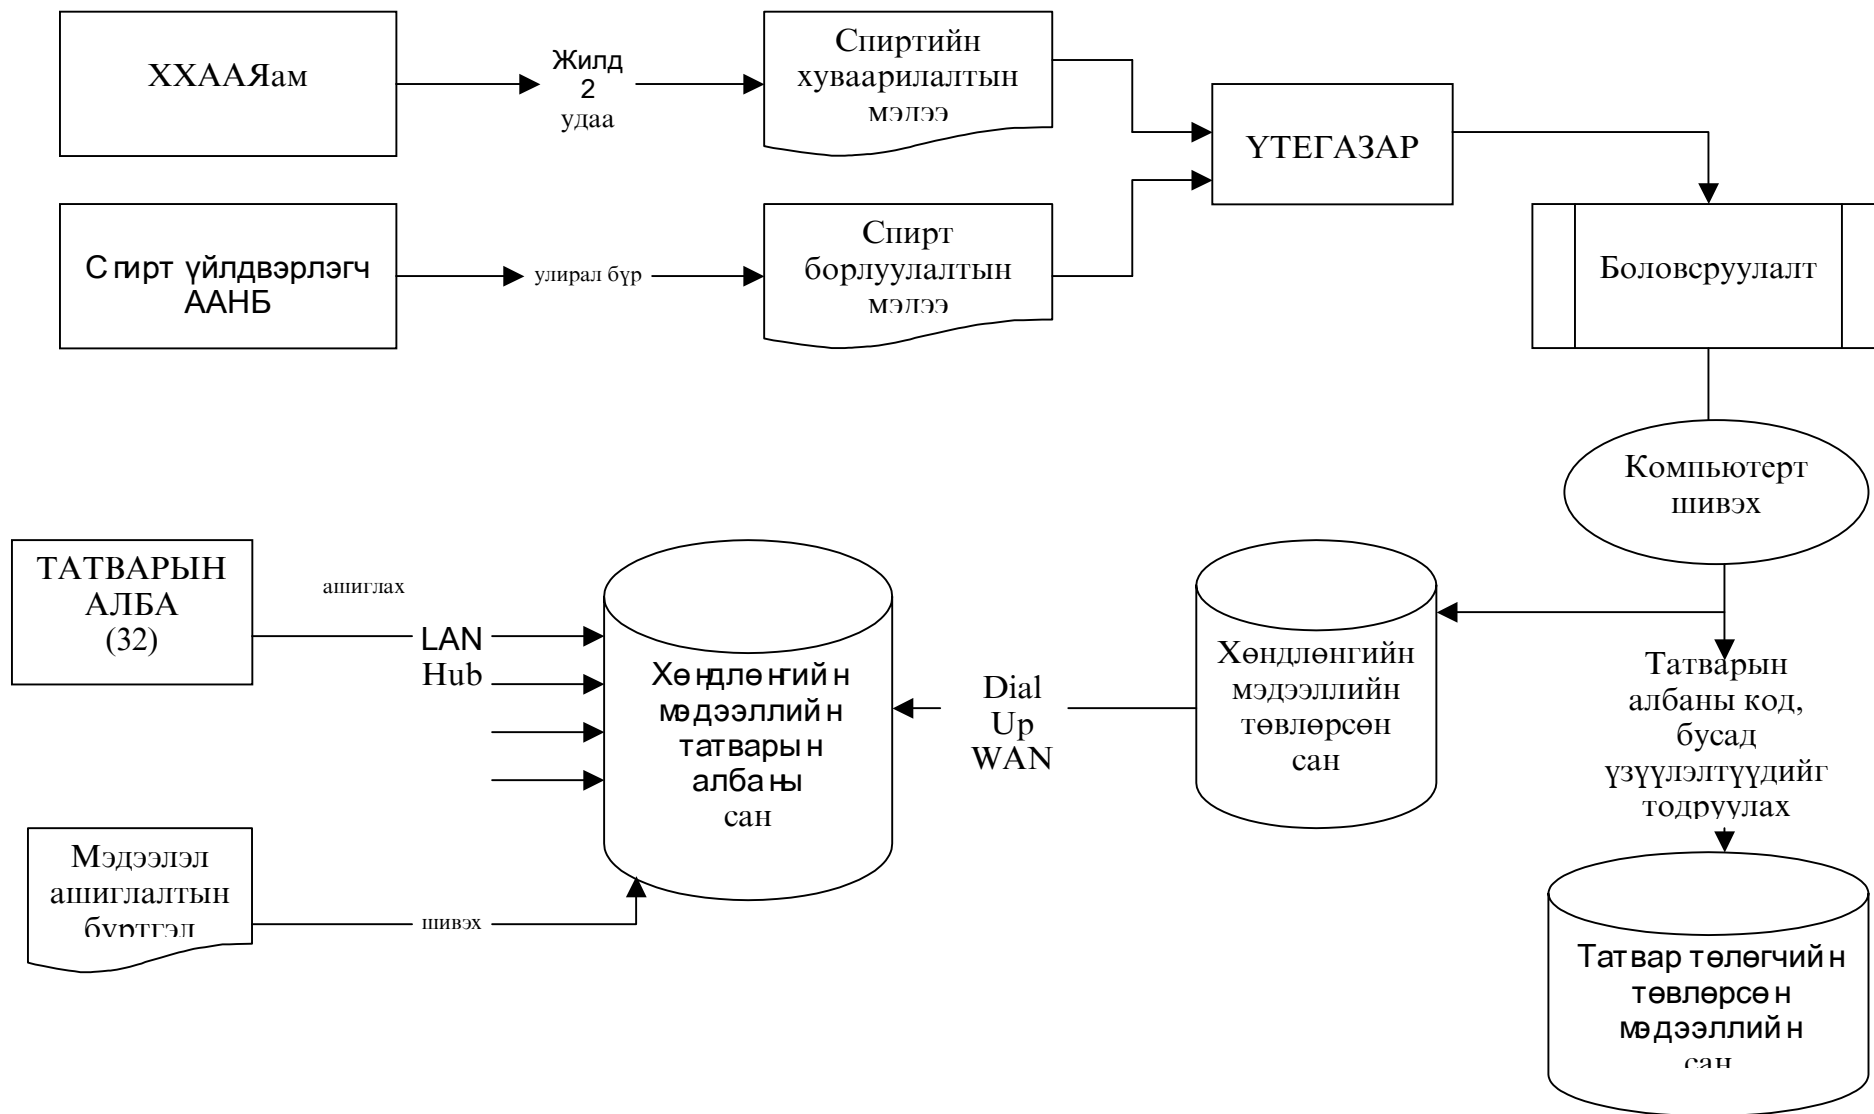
ХХААЯам

Жилд 2 удаа

Спиртийн хуваарилалтын мэдээ

ҮТЕГАЗАР

Спирт үйлдвэрлэгч ААНБ

улирал бүр

Спирт борлуулалтын мэдээ

Боловсруулалт

Компьютерт шивэх

ТАТВАРЫН АЛБА (32)

ашиглах

LAN Hub

Хөндлөнгийн мэдээллийн татварын албаны сан

Dial Up WAN

Хөндлөнгийн мэдээллийн төвлөрсөн сан

Татварын албаны код, бусад үзүүлэлтүүдийг тодруулах

Мэдээлэл ашиглалтын бүртгэл

шивэх

Татвар төлөгчийн төвлөрсөн мэдээллийн сан